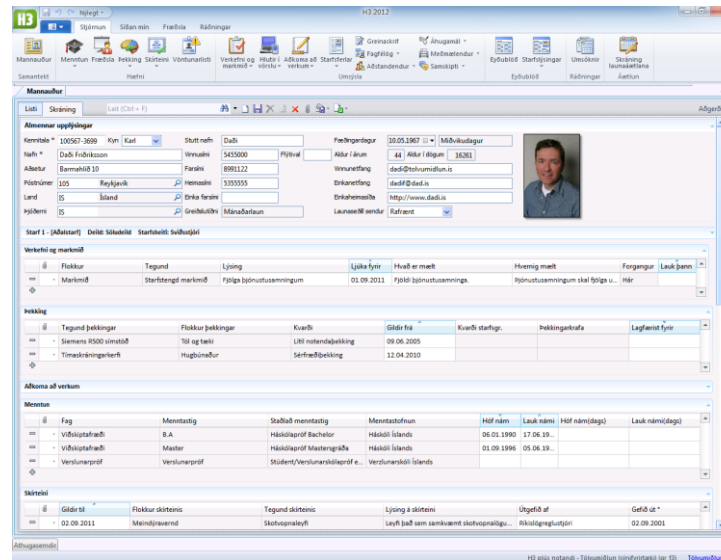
H3 Nýlegt ▾ H3 2012

Stjórnun Síðan mín Fræðsla Ráðningar

Mannauður Menntun Fræðsla Þekking Skírteini Vöntunarlisti Verkefni og markmið Hlutir í vörslu Aðkoma að verkum Starfsferlar Greinaskrif Fagfélög Aðstandendur Áhugamál Meðmælendur Samskipti Eyðublöð Starfslýsingar Umsóknir Skráning launaákvæða

Samantekt Hæfni Umsýsla Eyðublöð Ráðningar Áætlun

Mannauður

Listi Skráning Leit (Ctrl + F) Aðgerðir

Almennar upplýsingar

Kennitala * 100567-3699 Kyn Karl Stutt nafn Daði Fæðingardagur 10.05.1967 Miðvikudagur
Nafn * Daði Friðriksson Vinnusími 5455000 Flýtival Aldur í árum 44 Aldur í dögum 16261
Aðsetur Barmahlíð 10 Farsími 8991122 Vinnunetfang dadi@tolvumidlun.is
Póstnúmer 105 Reykjavík Heimasími 5355555 Einkanetfang dadif@dad.is
Land IS Ísland Einka farsími Einkaheimasíða http://www.dadi.is
Þjóðerni IS Greiðslutíðni Mánaðarlaun Launaseðil sendur Rafrænt

Starf 1 - [Aðalstarf] Deild: Söludeild Starfsheiti: Sviðsstjóri

Verkefni og markmið

| | Flokkur | Tegund | Lýsing | Ljúka fyrir | Hvað er mælt | Hvernig mælt | Forgangur | Lauk þann |
|---|---|---|---|---|---|---|---|---|
| ▪ | Markmið | Starfstengd markmið | Fjölga þjónustusamningum | 01.09.2011 | Fjöldi þjónustusamninga. | Þjónustusamningum skal fjölga u... | Hár | |

Þekking

| | Tegund þekkingar | Flokkur þekkingar | Kvarði | Gildir frá | Kvarði starfsgr. | Þekkingarkrafa | Lagfærist fyrir |
|---|---|---|---|---|---|---|---|
| ▪ | Siemens R500 símstöð | Tól og tæki | Lítil notendaþekking | 09.06.2005 | | | |
| ▪ | Tímaskráningarkerfi | Hugbúnaður | Sérfræðiþekking | 12.04.2010 | | | |

Aðkoma að verkum

Menntun

| | Fag | Menntastig | Staðlað menntastig | Menntastofnun | Hóf nám | Lauk námi | Hóf nám(dags) | Lauk námi(dags) |
|---|---|---|---|---|---|---|---|---|
| ▪ | Viðskiptafræði | B.A | Háskólapróf Bachelor | Háskóli Íslands | 06.01.1990 | 17.06.19... | | |
| ▪ | Viðskiptafræði | Master | Háskólapróf Mastersgráða | Háskóli Íslands | 01.09.1996 | 05.06.19... | | |
| ▪ | Verslunarpróf | Verslunarpróf | Stúdent/Verslunarskólapróf e... | Verzlunarskóli Íslands | | | | |

Skírteini

| | Gildir til | Flokkur skírteinis | Tegund skírteinis | Lýsing á skírteini | Útgefið af | Gefið út * |
|---|---|---|---|---|---|---|
| ▪ | 02.09.2011 | Meiraprófsréttindi | Skotvopnaleyfi | Leyfi það sem samkvæmt skotvopnalögu... | Ríkislögreglustjóri | 02.09.2001 |

Athugasemdir

H3 plús notandi - Tölvumiðlun (sýnifyrirtæki (gr 1)) Tölvumiðlu